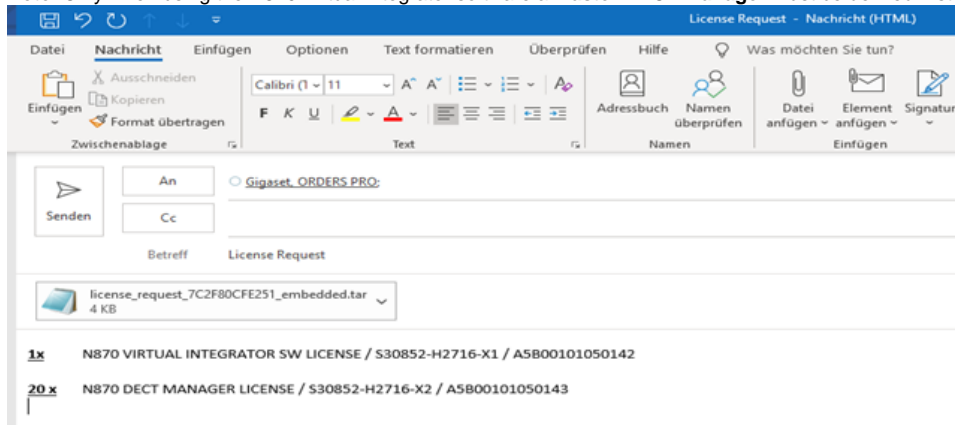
License Request - Nachricht (HTML)

Datei Nachricht Einfügen Optionen Text formatieren Überprüfen Hilfe Was möchten Sie tun?

Einfügen Ausschneiden Kopieren Format übertragen
Zwischenablage

Calibri (T 11 A A
F K U A
Text

Adressbuch Namen überprüfen
Namen

Datei anfügen Element anfügen Signatur
Einfügen

Senden An Gigaset, ORDERS PRO;
Cc
Betreff License Request

license_request_7C2F80CFE251_embedded.tar
4 KB

1x N870 VIRTUAL INTEGRATOR SW LICENSE / S30852-H2716-X1 / A5B00101050142

20 x N870 DECT MANAGER LICENSE / S30852-H2716-X2 / A5B00101050143